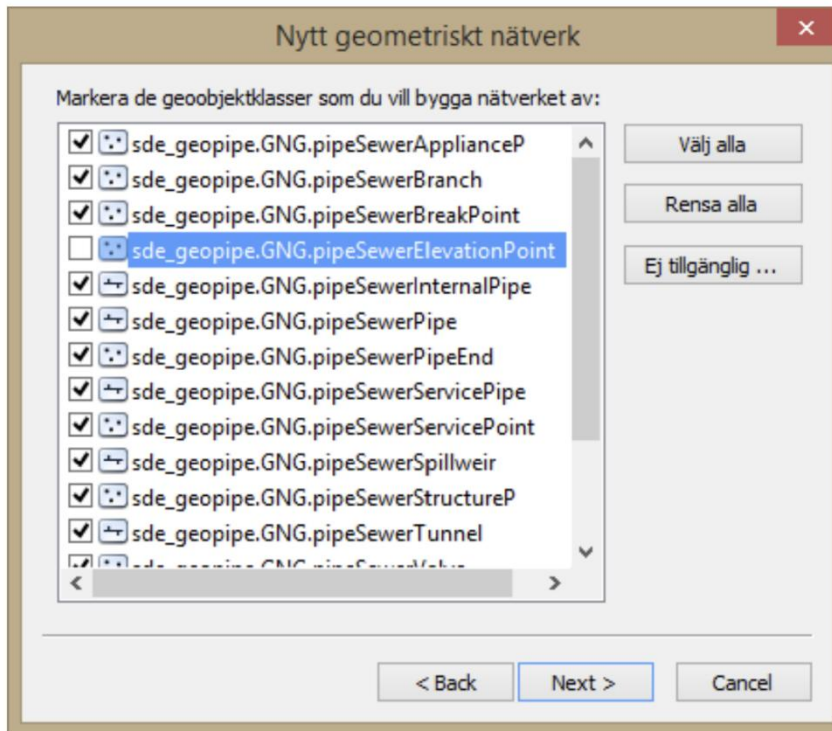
Nytt geometriskt nätverk

Markera de geoobjektklasser som du vill bygga nätverket av:

sde_geopipe.GNG.pipeSewerApplianceP
sde_geopipe.GNG.pipeSewerBranch
sde_geopipe.GNG.pipeSewerBreakPoint
sde_geopipe.GNG.pipeSewerElevationPoint
sde_geopipe.GNG.pipeSewerInternalPipe
sde_geopipe.GNG.pipeSewerPipe
sde_geopipe.GNG.pipeSewerPipeEnd
sde_geopipe.GNG.pipeSewerServicePipe
sde_geopipe.GNG.pipeSewerServicePoint
sde_geopipe.GNG.pipeSewerSpillweir
sde_geopipe.GNG.pipeSewerStructureP
sde_geopipe.GNG.pipeSewerTunnel
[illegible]

Välj alla
Rensa alla
Ej tillgänglig ...

< Back
Next >
Cancel